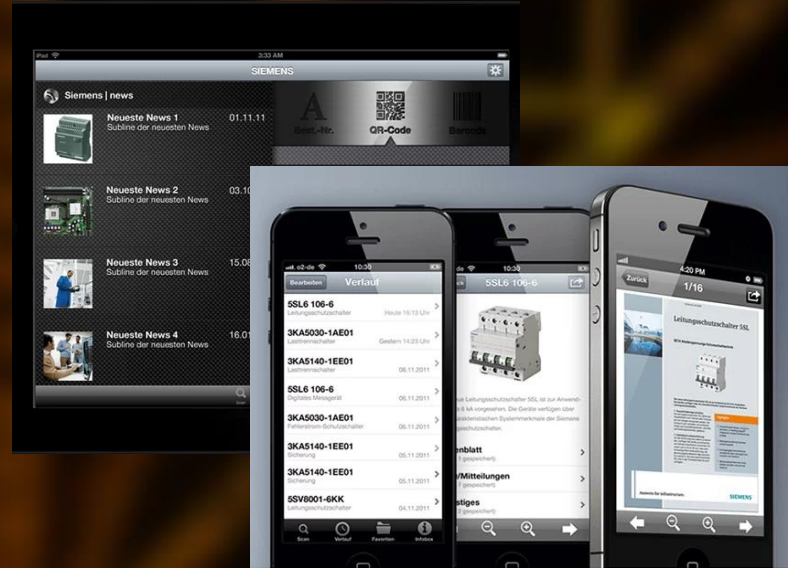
iPad
3:33 AM
SIEMENS
Siemens | news
Neueste News 1
Subline der neuesten News
01.11.11
Neueste News 2
Subline der neuesten News
03.10
Neueste News 3
Subline der neuesten News
15.08
Neueste News 4
Subline der neuesten News
16.01
Best.-Nr.
QR-Code
Barcode

o2-de
10:30
Bearbeiten
Verlauf
5SL6 106-6
Leitungsschutzschalter
Heute 10:13 Uhr
3KA5030-1AE01
Lasttrennschalter
Gestern 14:23 Uhr
3KA5140-1EE01
Lasttrennschalter
06.11.2011
5SL6 106-6
Digitales Messgerät
06.11.2011
3KA5030-1AE01
Fehlerstrom-Schutzschalter
06.11.2011
3KA5140-1EE01
Sicherung
05.11.2011
3KA5140-1EE01
Sicherung
05.11.2011
5SV8001-6KK
Leitungsschutzschalter
04.11.2011
Scan
Verlauf
Favoriten
Infobox

10:30
5SL6 106-6
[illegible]
enblatt
/Mitteilungen
stiges

4:20 PM
Zurück
1/16
Leitungsschutzschalter 5SL
SIEMENS